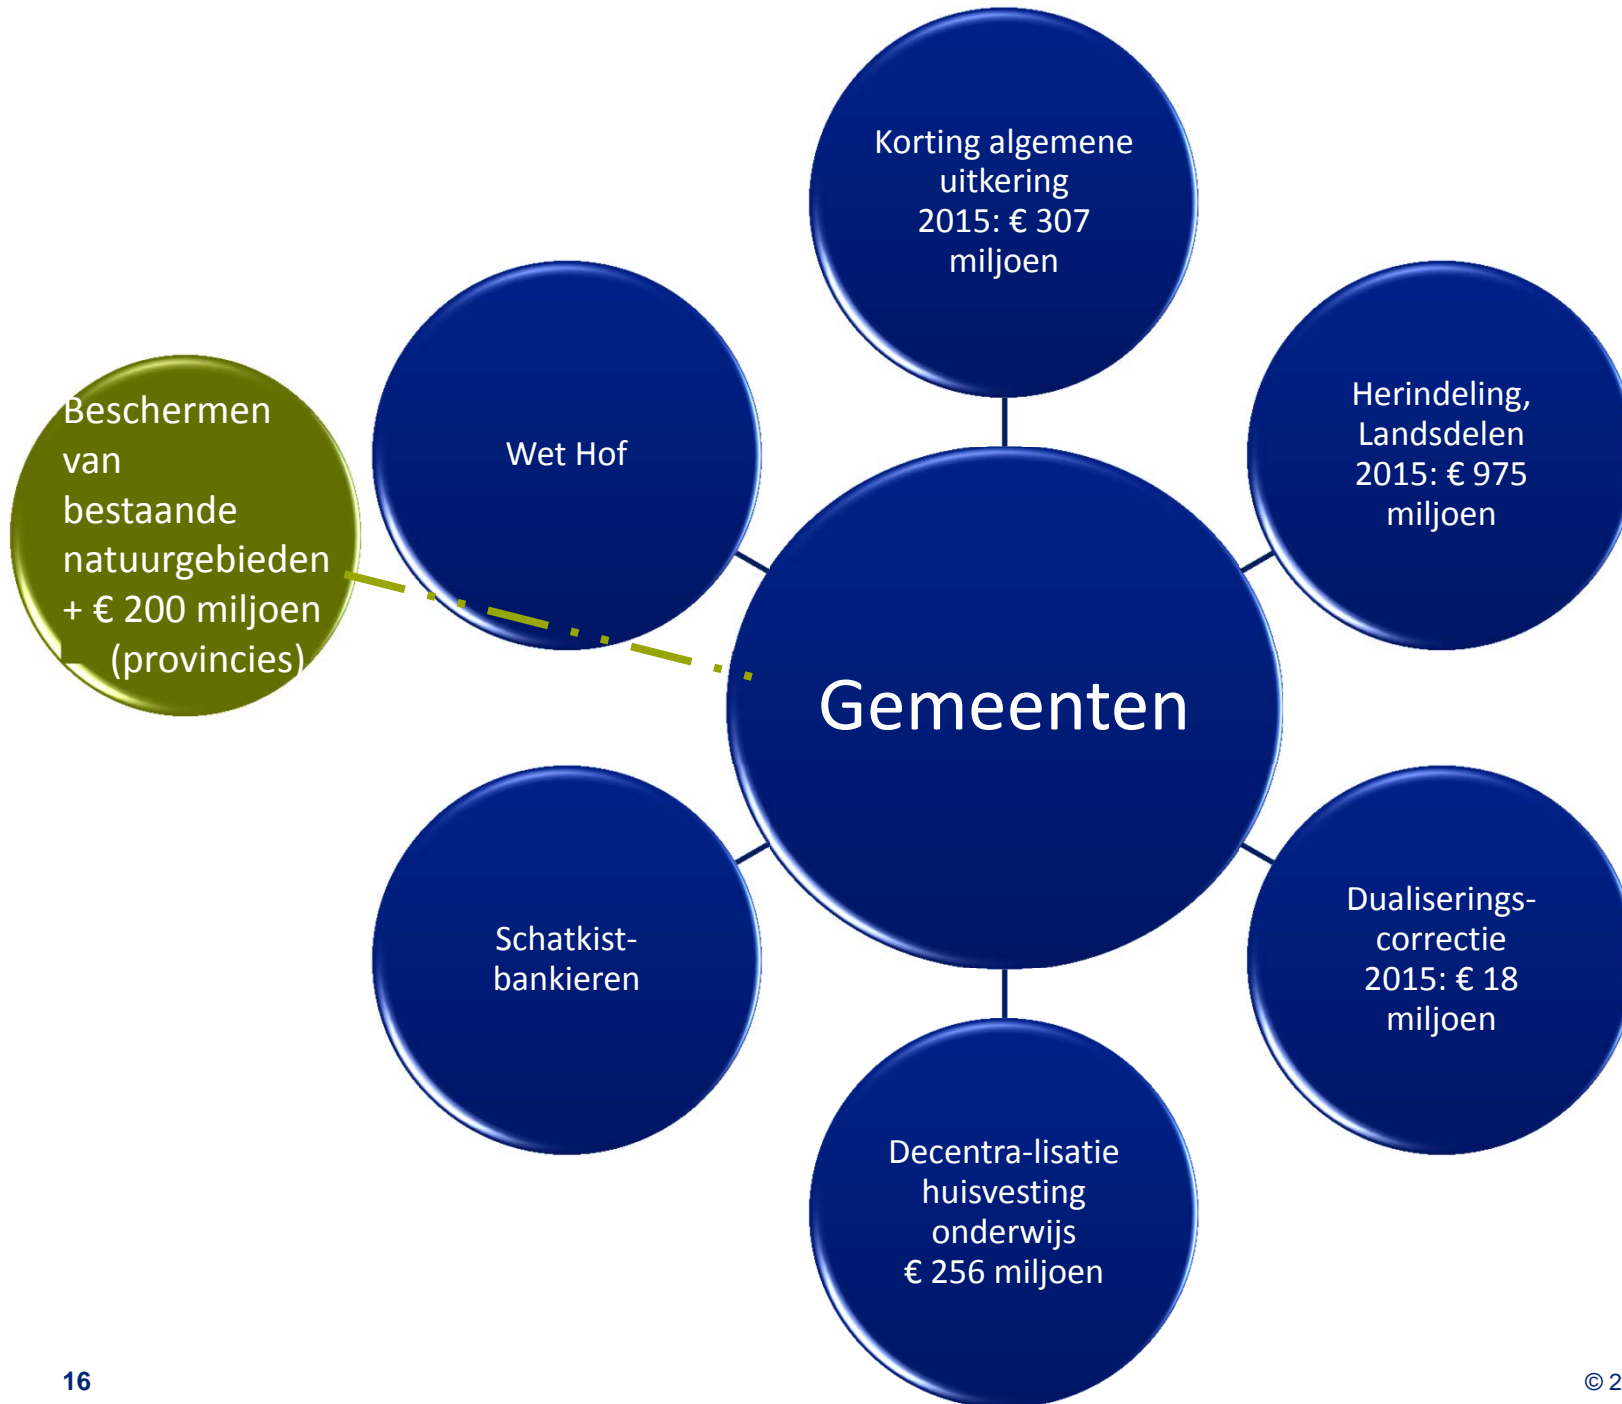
Korting algemene uitkering 2015: € 307 miljoen

Wet Hof

Herindeling, Landsdelen 2015: € 975 miljoen

Beschermen van bestaande natuurgebieden + € 200 miljoen (provincies)

Gemeenten

Schatkist-bankieren

Dualiserings-correctie 2015: € 18 miljoen

Decentra-lisatie huisvesting onderwijs € 256 miljoen

16

© 2